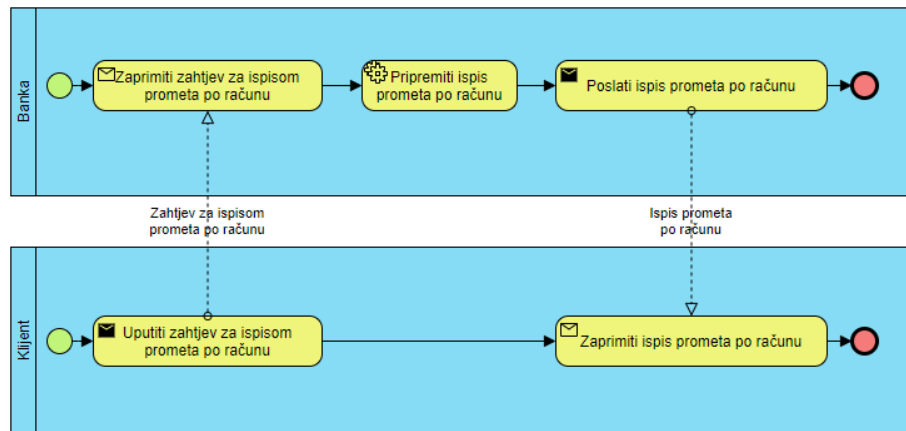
Banka

Zaprimiti zahtjev za ispisom prometa po računu

Pripremiti ispis prometa po računu

Poslati ispis prometa po računu

Zahtjev za ispisom prometa po računu

Ispis prometa po računu

Klijent

Uputiti zahtjev za ispisom prometa po računu

Zaprimiti ispis prometa po računu